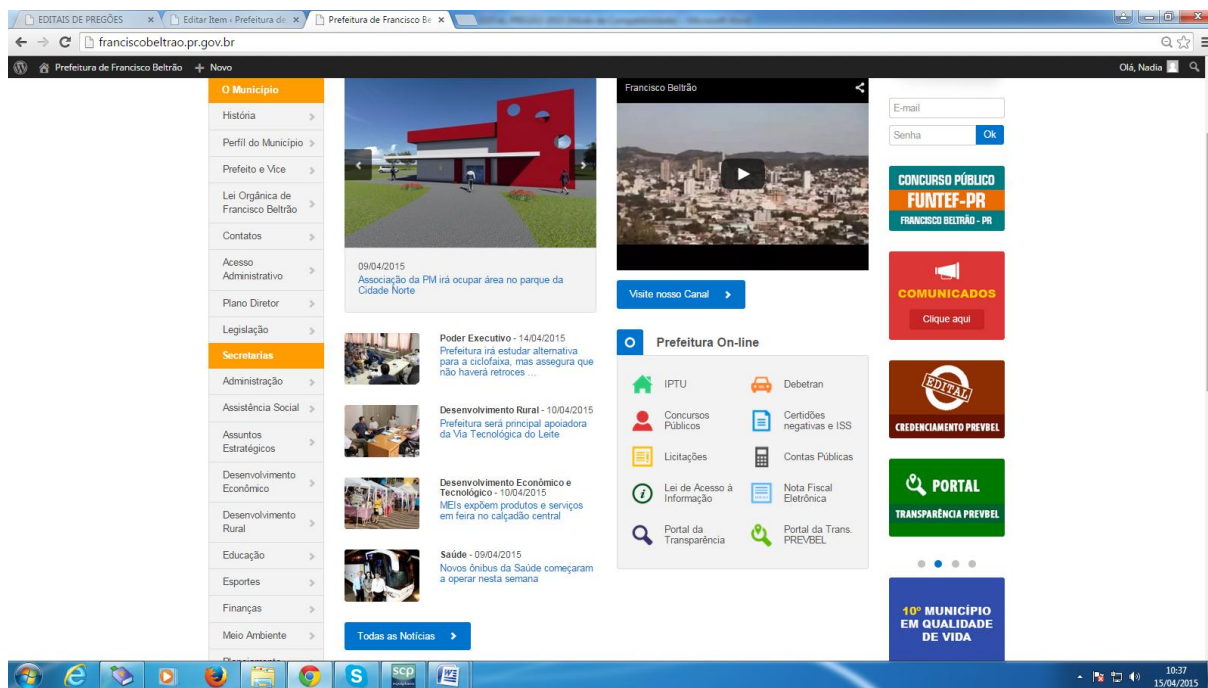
EDITAIS DE PREGÕES ×
Editar Item ‹ Prefeitura de ×
Prefeitura de Francisco Be ×
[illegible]

franciscobeltrao.pr.gov.br

Prefeitura de Francisco Beltrão + Novo
Olá, Nadia

O Município
História
Perfil do Município
Prefeito e Vice
Lei Orgânica de Francisco Beltrão
Contatos
Acesso Administrativo
Plano Diretor
Legislação
Secretarias
Administração
Assistência Social
Assuntos Estratégicos
Desenvolvimento Econômico
Desenvolvimento Rural
Educação
Esportes
Finanças
Meio Ambiente

09/04/2015
Associação da PM irá ocupar área no parque da Cidade Norte

Poder Executivo - 14/04/2015
Prefeitura irá estudar alternativa para a ciclofaixa, mas assegura que não haverá retroces ...

Desenvolvimento Rural - 10/04/2015
Prefeitura será principal apoiadora da Via Tecnológica do Leite

Desenvolvimento Econômico e Tecnológico - 10/04/2015
MEIs expõem produtos e serviços em feira no calçadão central

Saúde - 09/04/2015
Novos ônibus da Saúde começaram a operar nesta semana

Todas as Notícias

Francisco Beltrão

Visite nosso Canal

Prefeitura On-line
IPTU
Debetran
Concursos Públicos
Certidões negativas e ISS
Licitações
Contas Públicas
Lei de Acesso à Informação
Nota Fiscal Eletrônica
Portal da Transparência
Portal da Trans. PREVBEL

E-mail
Senha
Ok

CONCURSO PÚBLICO
FUNTEF-PR
FRANCISCO BELTRÃO - PR

COMUNICADOS
Clique aqui

EDITAL
CREDENCIAMENTO PREVBEL

PORTAL
TRANSPARÊNCIA PREVBEL

10º MUNICÍPIO EM QUALIDADE DE VIDA

10:37
15/04/2015